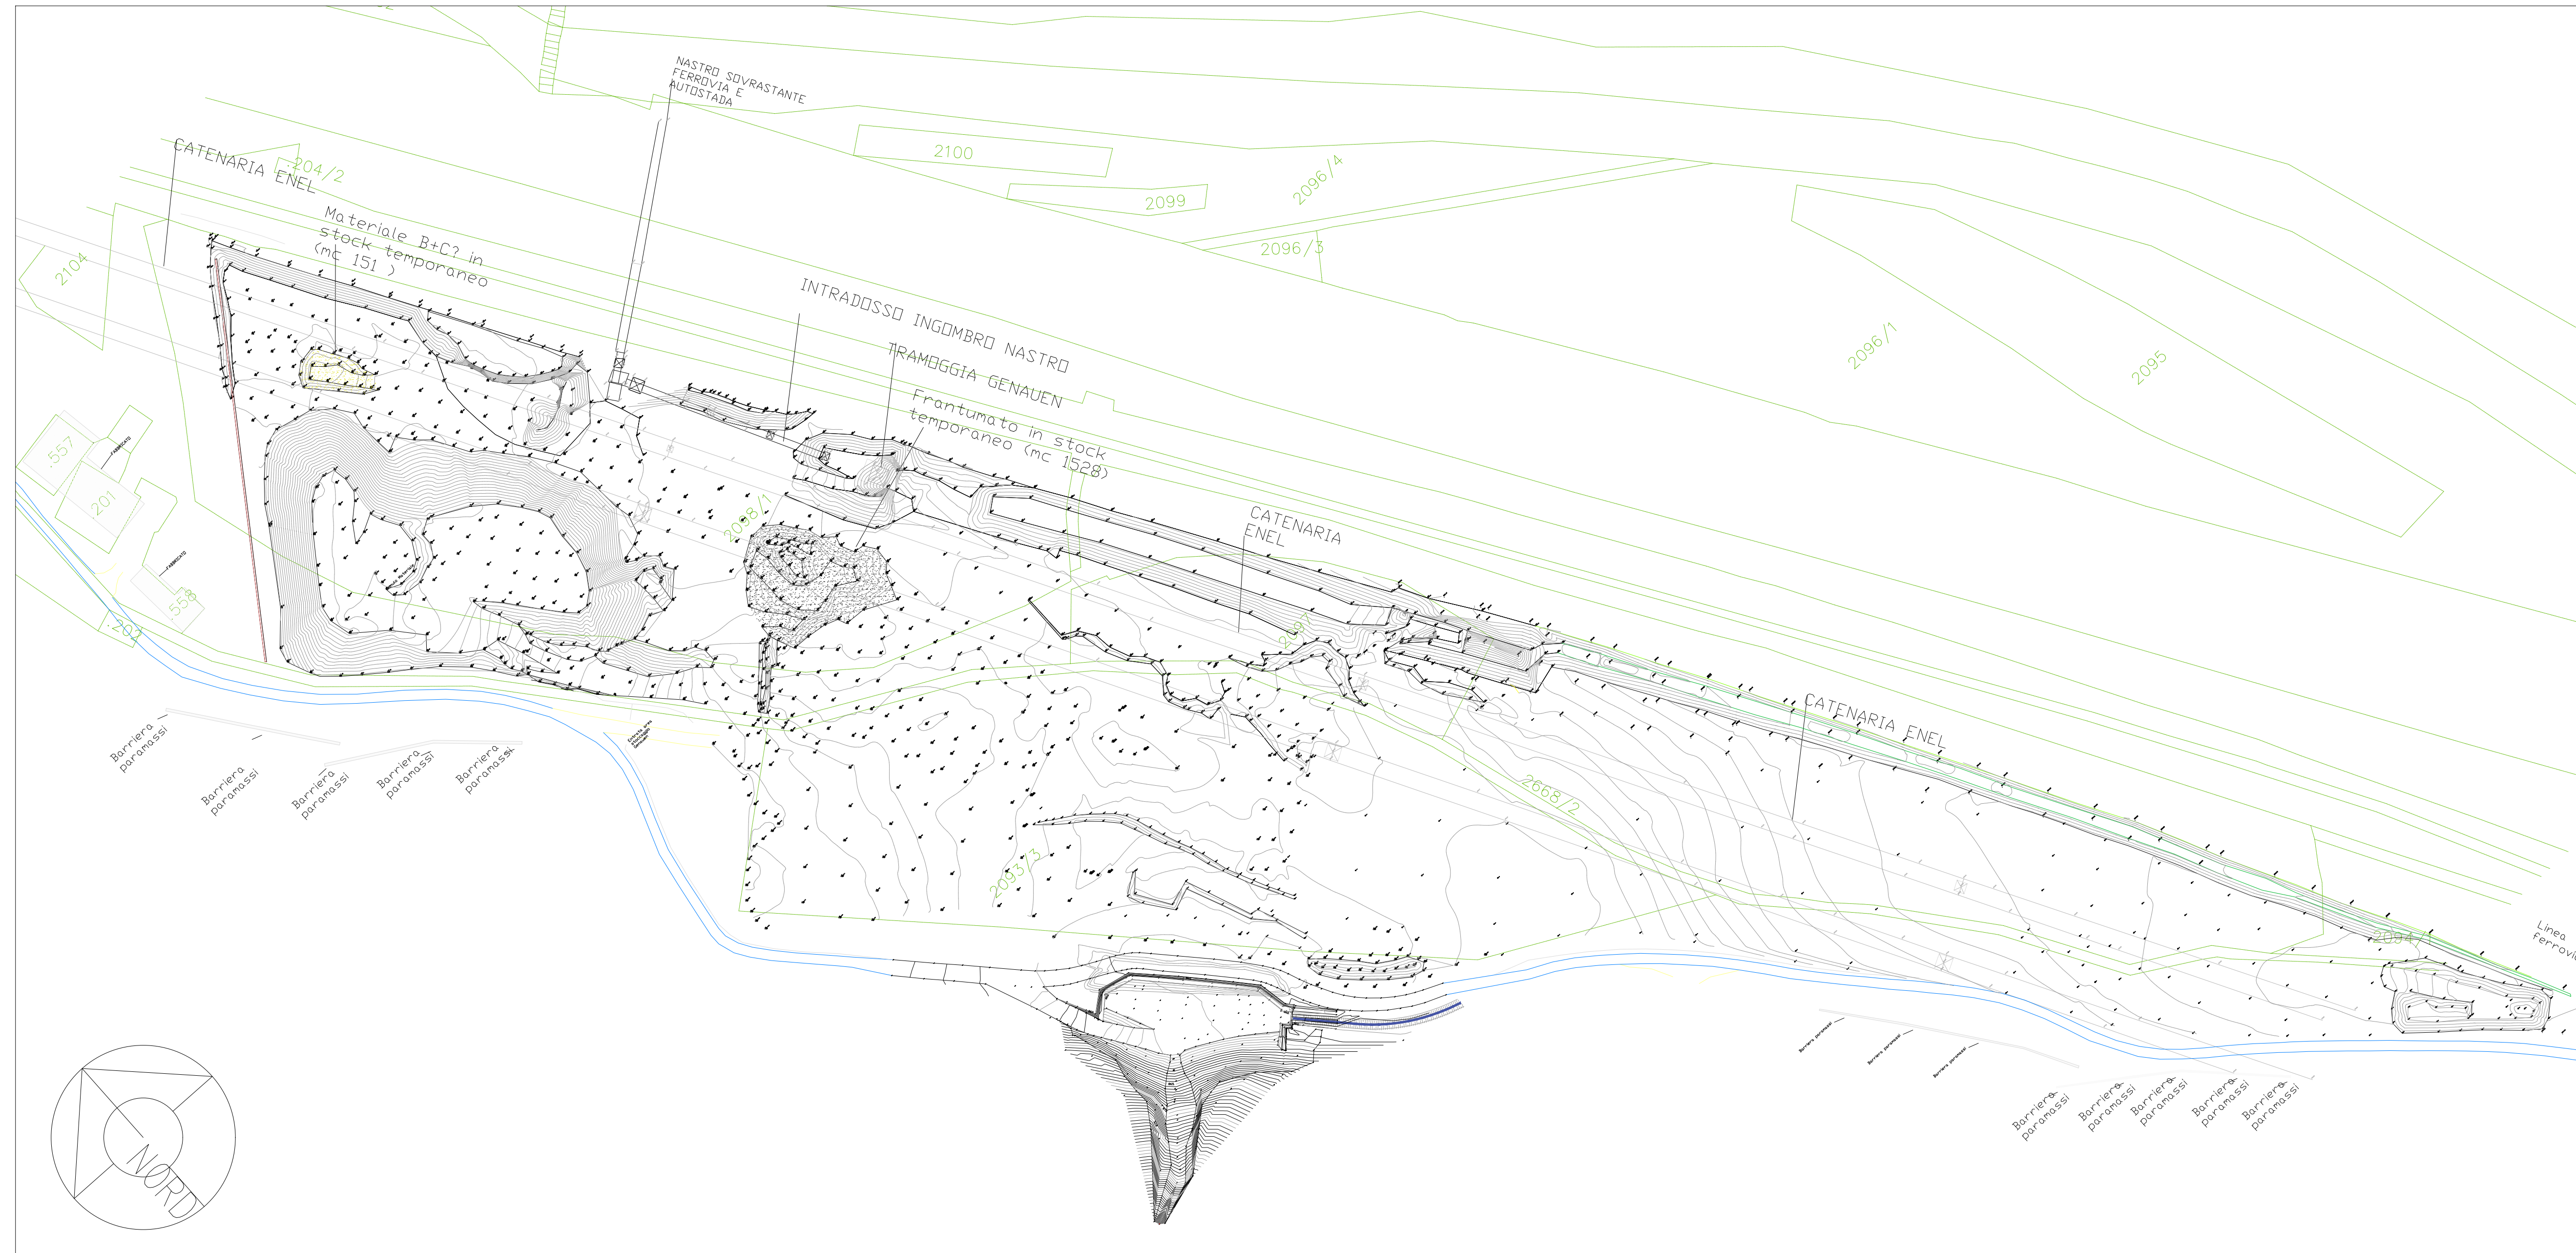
NASTRO SOVRASTANTE
FERROVIA E
AUTOSTADA

CATENARIA ENEL

204/2

2100

2099

2096/4

2096/3

2104

Materiale B+C? in stock temporaneo (mc 151 )

INTRADOSSO INGOMBRO NASTRO

TRAMOGGIA GENAUEN

Frantumato in stock temporaneo (mc 1528)

2096/1

2095

557

201

558

203

2098/1

CATENARIA ENEL

2097

2668/2

CATENARIA ENEL

2093/3

2094/2

Linea Ferrovi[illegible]

Barriera paramassi

Barriera paramassi

Barriera paramassi

Barriera paramassi

Barriera paramassi

Barriera paramassi

Barriera paramassi

Barriera paramassi

Barriera paramassi

Barriera paramassi

NORD